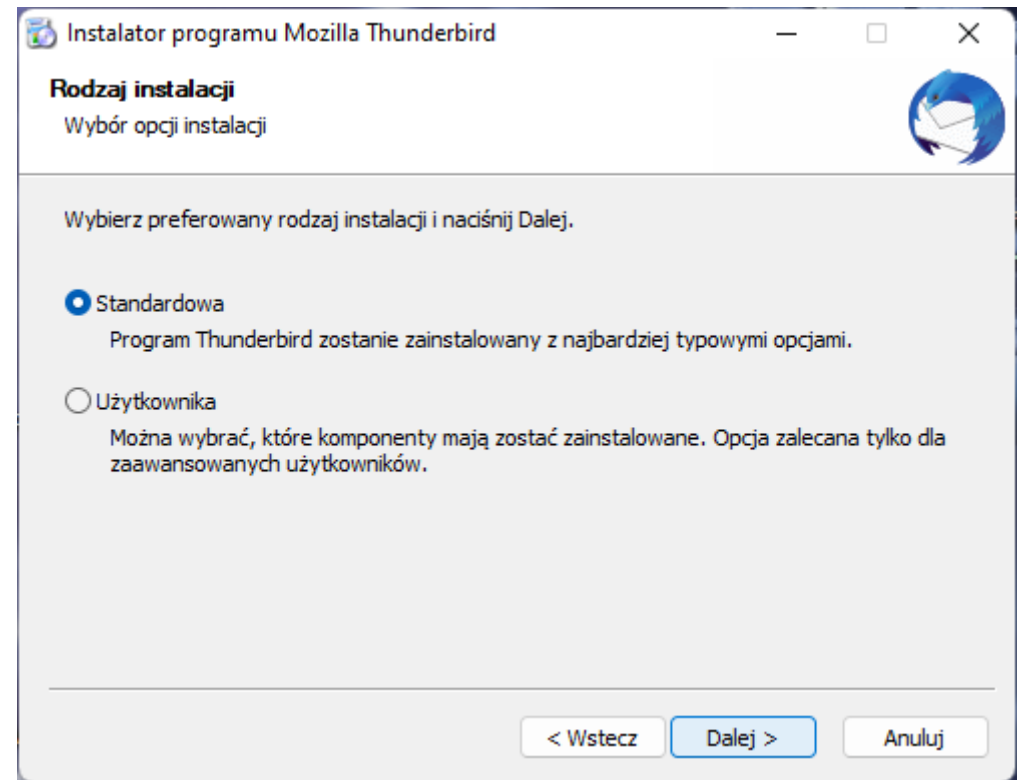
Instalator programu Mozilla Thunderbird

Rodzaj instalacji

Wybór opcji instalacji

Wybierz preferowany rodzaj instalacji i naciśnij Dalej.

Standardowa

Program Thunderbird zostanie zainstalowany z najbardziej typowymi opcjami.

Użytkownika

Można wybrać, które komponenty mają zostać zainstalowane. Opcja zalecana tylko dla zaawansowanych użytkowników.

< Wstecz

Dalej >

Anuluj